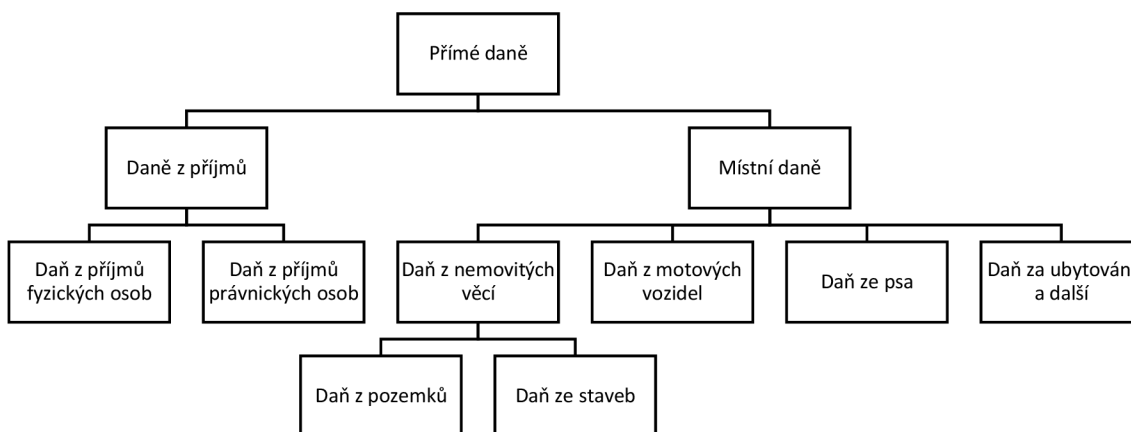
Přímé daně

Daně z příjmů

Místní daně

Daň z příjmů fyzických osob

Daň z příjmů právnických osob

Daň z nemovitých věcí

Daň z motových vozidel

Daň ze psa

Daň za ubytován a další

Daň z pozemků

Daň ze staveb